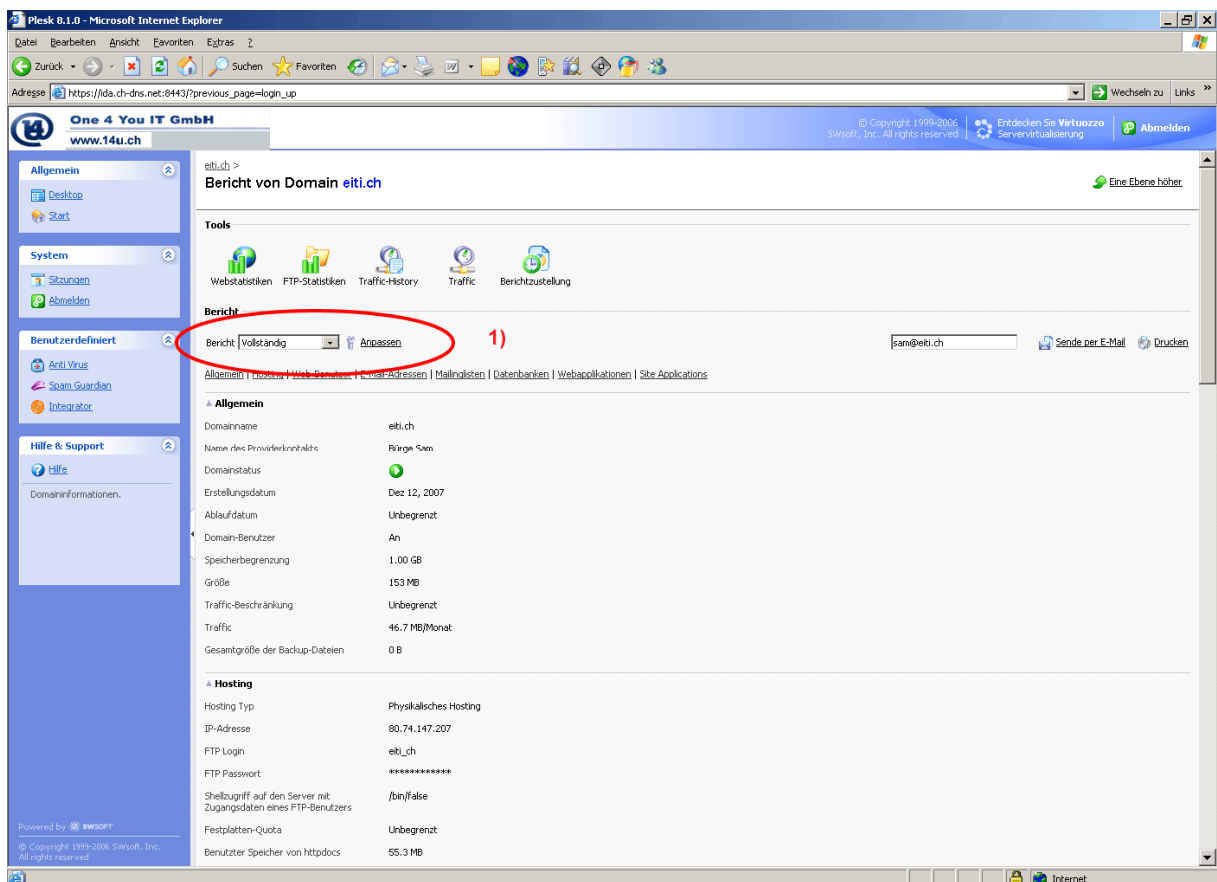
Plesk 8.1.0 - Microsoft Internet Explorer

Datei Bearbeiten Ansicht Favoriten Extras ?

Zurück Suchen Favoriten

Adresse https://ida.ch-dns.net:8443/?previous_page=login_up

Wechseln zu Links

One 4 You IT GmbH
www.14u.ch

© Copyright 1999-2006 SWsoft, Inc. All rights reserved

Entdecken Sie Virtuozzo Servervirtualisierung

Abmelden

Allgemein
Desktop
Start

System
Sitzungen
Abmelden

Benutzerdefiniert
Anti Virus
Spam Guardian
Integrator

Hilfe & Support
Hilfe
Domaininformationen.

Powered by SWSOFT
© Copyright 1999-2006 SWsoft, Inc. All rights reserved

eiti.ch >
Bericht von Domain eiti.ch

Eine Ebene höher

Tools

Webstatistiken FTP-Statistiken Traffic-History Traffic Berichtzustellung

Bericht

Bericht Vollständig Anpassen

1)

sam@eiti.ch Sende per E-Mail Drucken

Allgemein | Hosting | Web-Benutzer | E-Mail-Adressen | Mailinglisten | Datenbanken | Webapplikationen | Site Applications

Allgemein

| | |
|---|---|
| Domainname | eiti.ch |
| Name des Providerkontakts | Bürge Sam |
| Domainstatus | |
| Erstellungsdatum | Dez 12, 2007 |
| Ablaufdatum | Unbegrenzt |
| Domain-Benutzer | An |
| Speicherbegrenzung | 1.00 GB |
| Größe | 153 MB |
| Traffic-Beschränkung | Unbegrenzt |
| Traffic | 46.7 MB/Monat |
| Gesamtgröße der Backup-Dateien | 0 B |

Hosting

| | |
|---|---|
| Hosting Typ | Physikalisches Hosting |
| IP-Adresse | 80.74.147.207 |
| FTP Login | eiti_ch |
| FTP Passwort | ************ |
| Shellzugriff auf den Server mit Zugangsdaten eines FTP-Benutzers | /bin/false |
| Festplatten-Quota | Unbegrenzt |
| Benutzter Speicher von httpdocs | 55.3 MB |

Internet